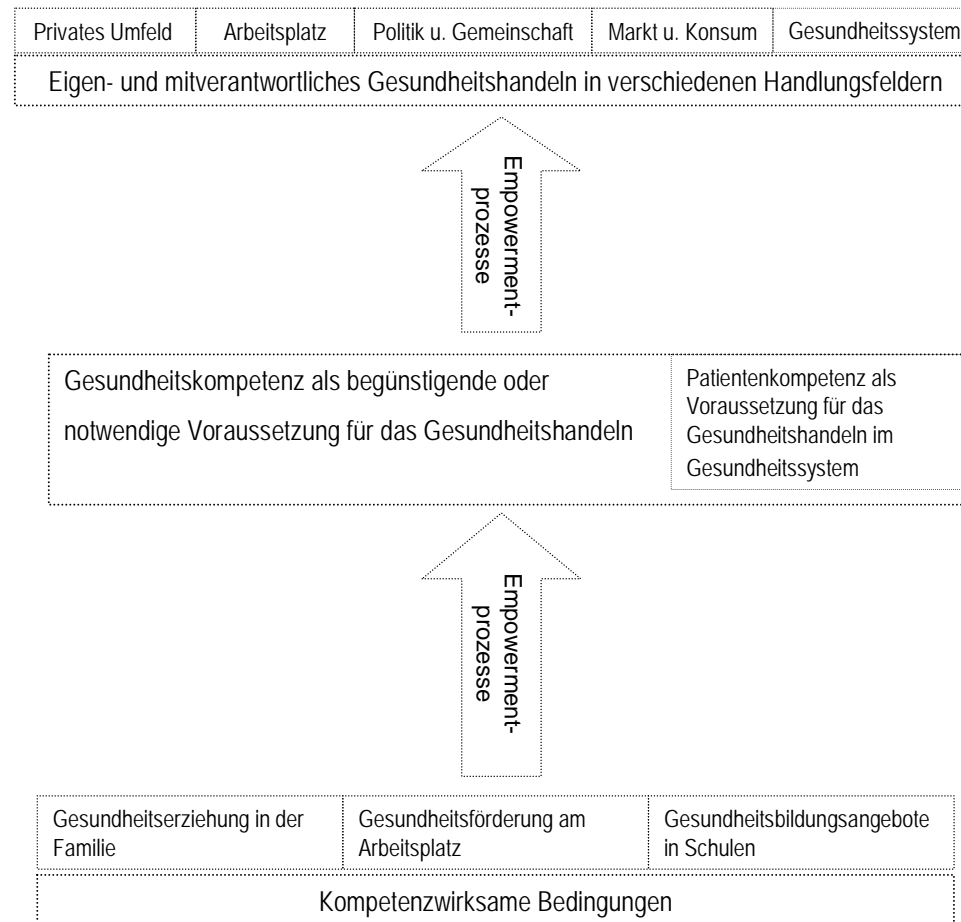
| Privates Umfeld | Arbeitsplatz | Politik u. Gemeinschaft | Markt u. Konsum | Gesundheitssystem |
|---|---|---|---|---|

Eigen- und mitverantwortliches Gesundheitshandeln in verschiedenen Handlungsfeldern

Empowermentprozesse

Gesundheitskompetenz als begünstigende oder notwendige Voraussetzung für das Gesundheitshandeln

Patientenkompetenz als Voraussetzung für das Gesundheitshandeln im Gesundheitssystem

Empowermentprozesse

| Gesundheitserziehung in der Familie | Gesundheitsförderung am Arbeitsplatz | Gesundheitsbildungsangebote in Schulen |
|---|---|---|

Kompetenzwirksame Bedingungen